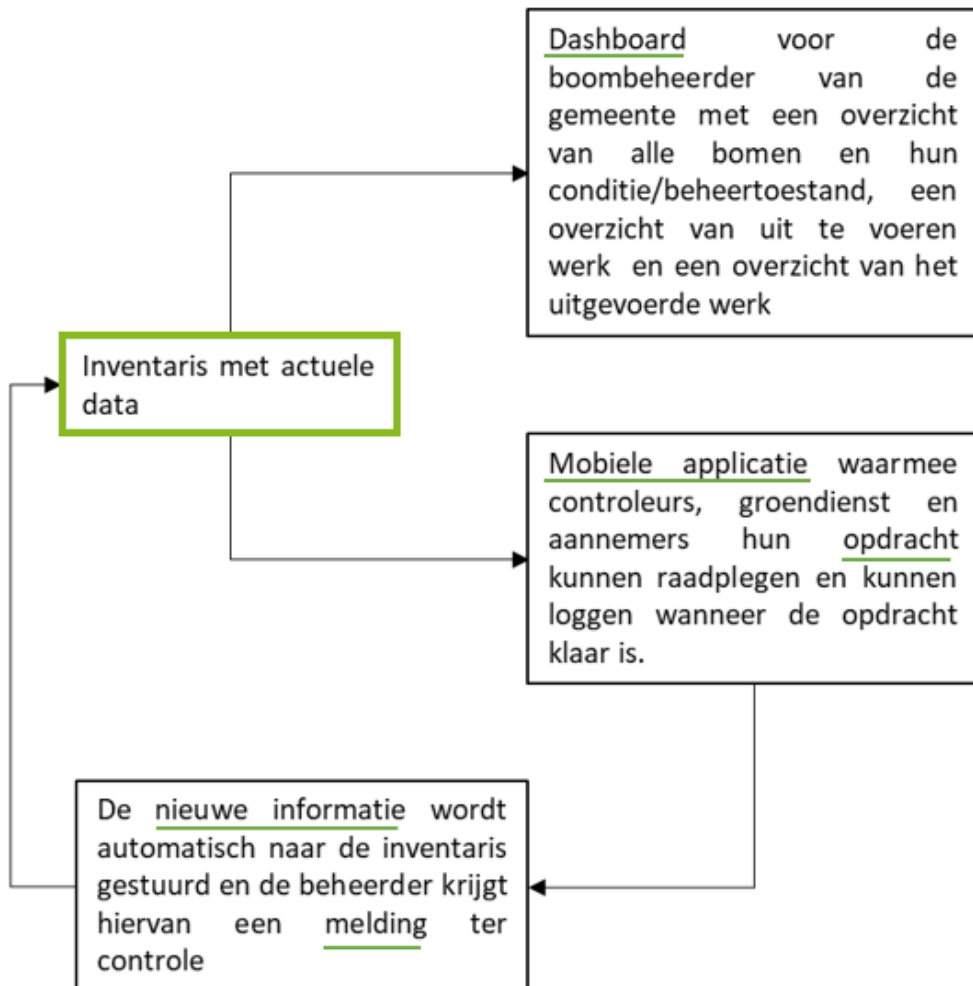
Dashboard voor de boombeheerder van de gemeente met een overzicht van alle bomen en hun conditie/beheertoestand, een overzicht van uit te voeren werk en een overzicht van het uitgevoerde werk

Inventaris met actuele data

Mobiele applicatie waarmee controleurs, groendienst en aannemers hun opdracht kunnen raadplegen en kunnen loggen wanneer de opdracht klaar is.

De nieuwe informatie wordt automatisch naar de inventaris gestuurd en de beheerder krijgt hiervan een melding ter controle